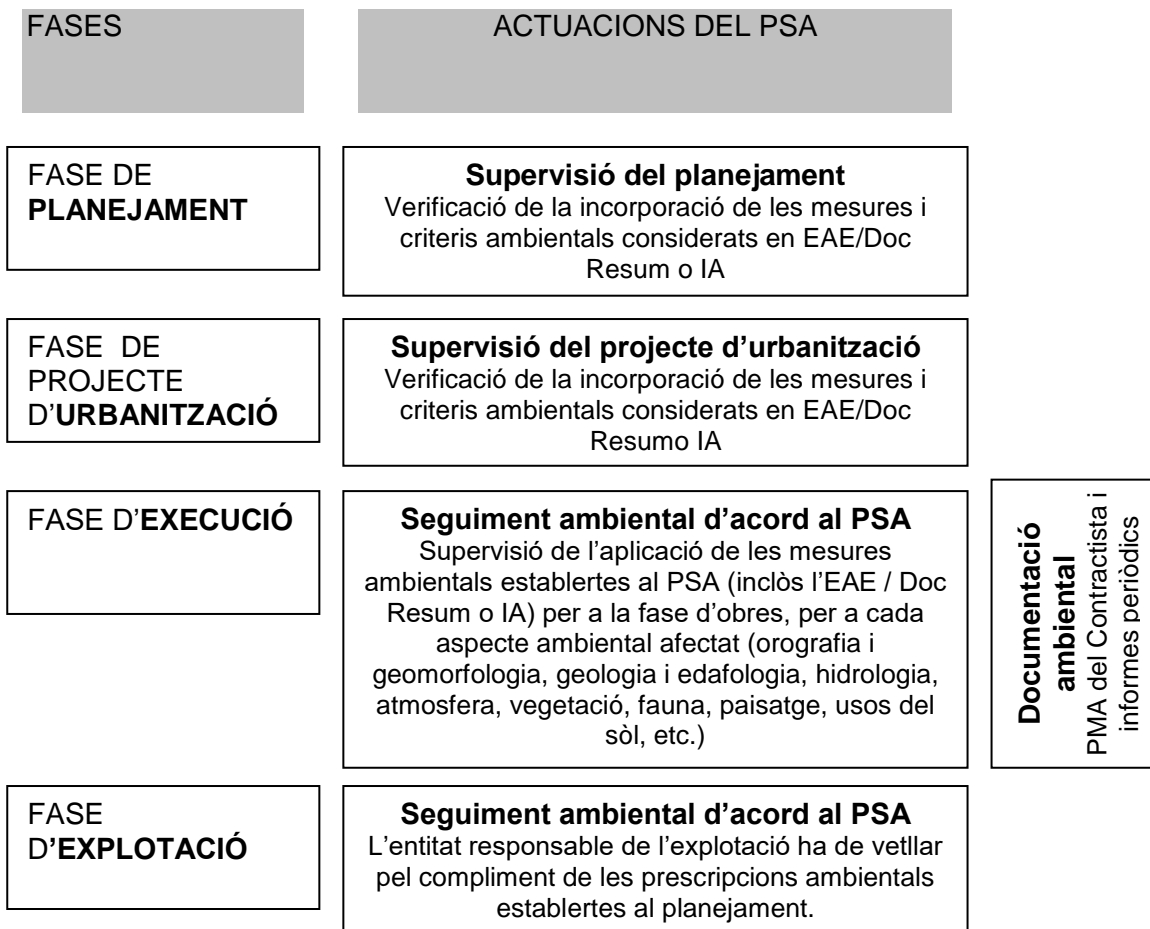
FASES

ACTUACIONS DEL PSA

FASE DE **PLANEJAMENT**

**Supervisió del planejament**
Verificació de la incorporació de les mesures i criteris ambientals considerats en EAE/Doc Resum o IA

FASE DE PROJECTE D'**URBANITZACIÓ**

**Supervisió del projecte d'urbanització**
Verificació de la incorporació de les mesures i criteris ambientals considerats en EAE/Doc Resumo IA

FASE D'**EXECUCIÓ**

**Seguiment ambiental d'acord al PSA**
Supervisió de l'aplicació de les mesures ambientals establertes al PSA (inclòs l'EAE / Doc Resum o IA) per a la fase d'obres, per a cada aspecte ambiental afectat (orografia i geomorfologia, geologia i edafologia, hidrologia, atmosfera, vegetació, fauna, paisatge, usos del sòl, etc.)

**Documentació ambiental**
PMA del Contractista i informes periòdics

FASE D'**EXPLOTACIÓ**

**Seguiment ambiental d'acord al PSA**
L'entitat responsable de l'explotació ha de vetllar pel compliment de les prescripcions ambientals establertes al planejament.